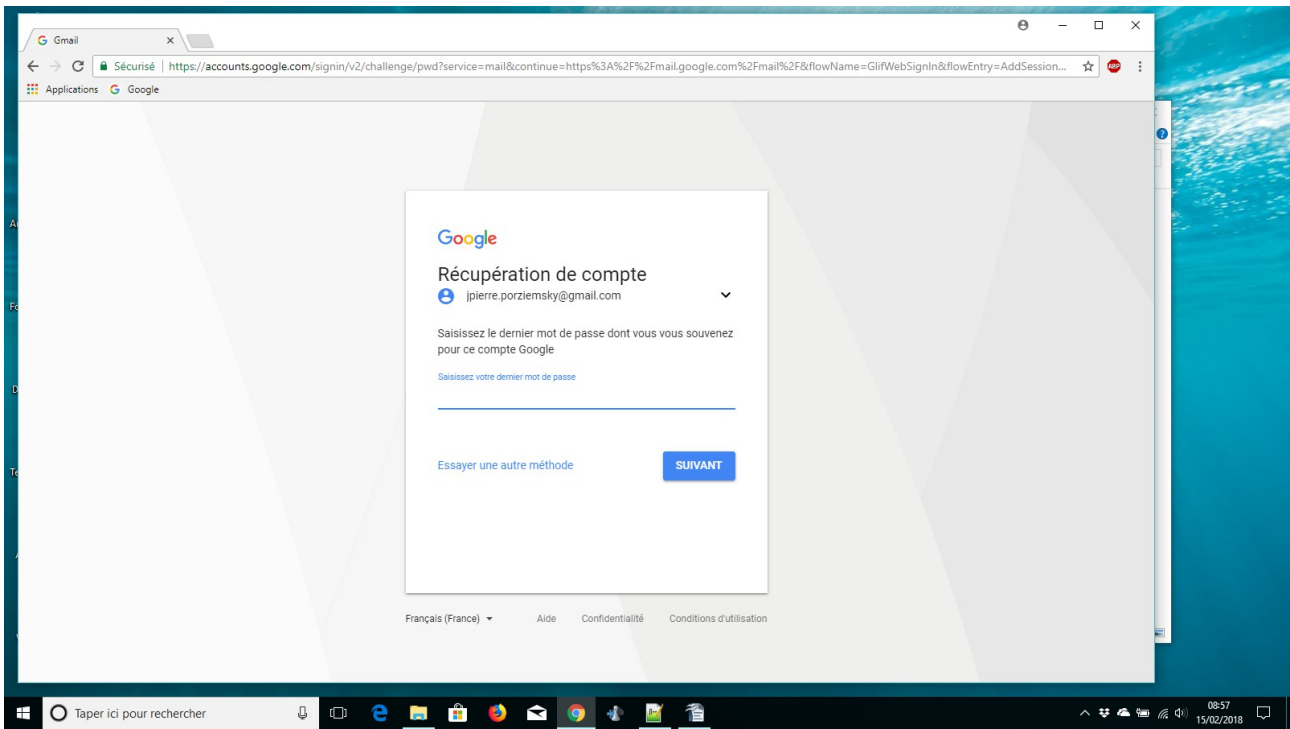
Gmail

Sécurisé | https://accounts.google.com/signin/v2/challenge/pwd?service=mail&continue=https%3A%2F%2Fmail.google.com%2Fmail%2F&flowName=GlifWebSignIn&flowEntry=AddSession...

Applications Google

Google

Récupération de compte

jpierre.porziemsky@gmail.com

Saisissez le dernier mot de passe dont vous vous souvenez pour ce compte Google

Saisissez votre dernier mot de passe

Essayer une autre méthode

SUIVANT

Français (France) Aide Confidentialité Conditions d'utilisation

Taper ici pour rechercher

08:57
15/02/2018